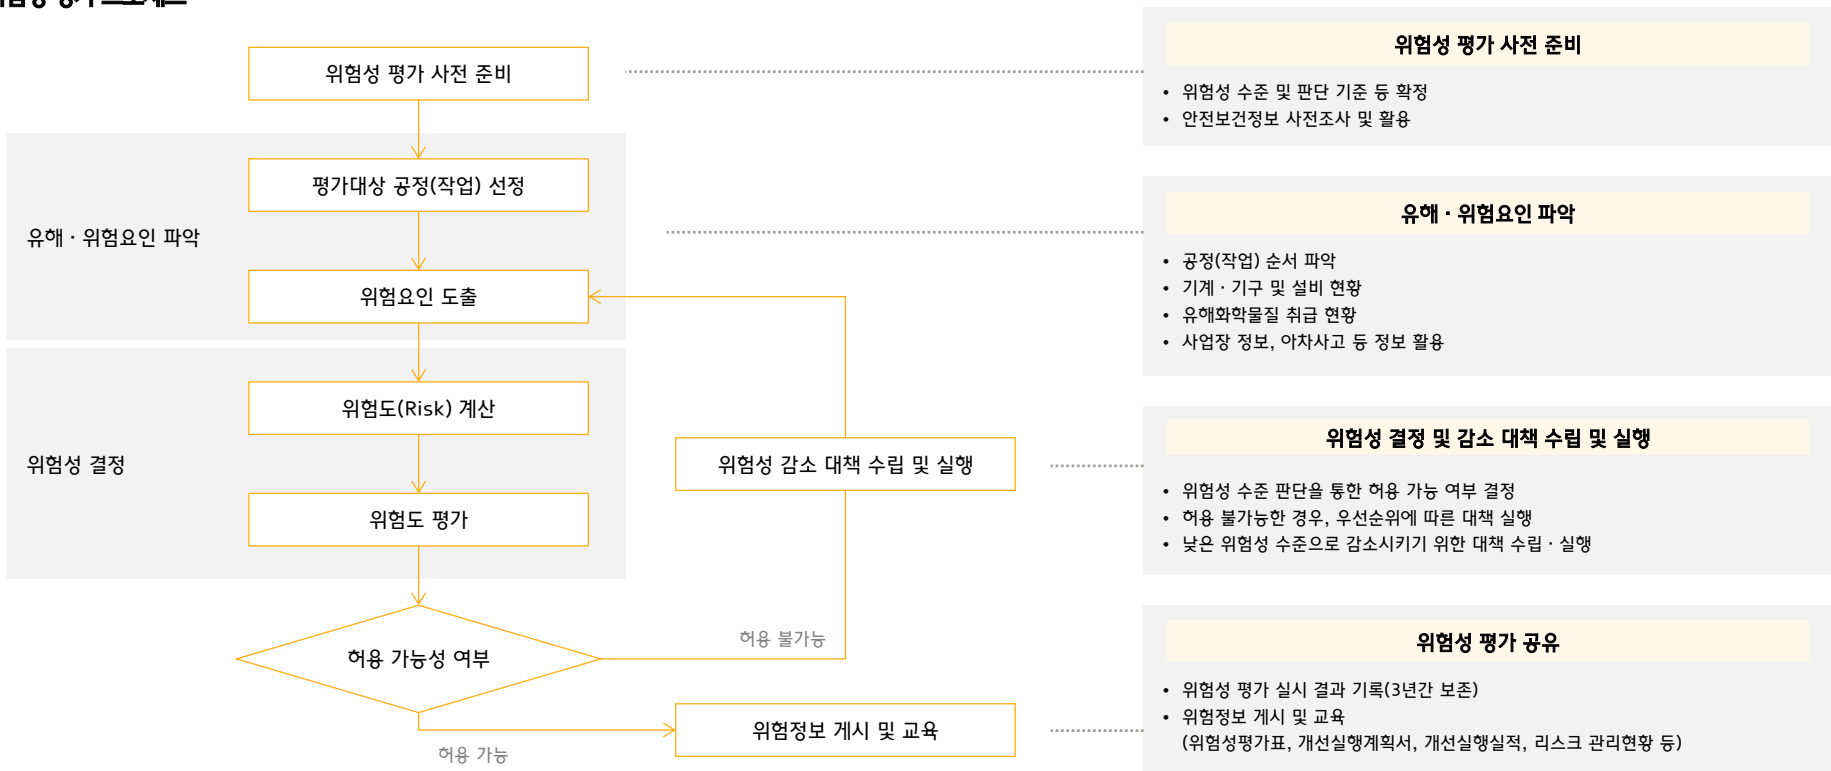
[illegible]

위험성 평가 사전 준비

평가대상 공정(작업) 선정

유해 · 위험요인 파악

위험요인 도출

위험도(Risk) 계산

위험성 결정

위험성 감소 대책 수립 및 실행

위험도 평가

허용 불가능

허용 가능성 여부

위험정보 게시 및 교육

허용 가능

위험성 평가 사전 준비

• 위험성 수준 및 판단 기준 등 확정
• 안전보건정보 사전조사 및 활용

유해 · 위험요인 파악

• 공정(작업) 순서 파악
• 기계 · 기구 및 설비 현황
• 유해화학물질 취급 현황
• 사업장 정보, 아차사고 등 정보 활용

위험성 결정 및 감소 대책 수립 및 실행

• 위험성 수준 판단을 통한 허용 가능 여부 결정
• 허용 불가능한 경우, 우선순위에 따른 대책 실행
• 낮은 위험성 수준으로 감소시키기 위한 대책 수립 · 실행

위험성 평가 공유

• 위험성 평가 실시 결과 기록(3년간 보존)
• 위험정보 게시 및 교육
(위험성평가표, 개선실행계획서, 개선실행실적, 리스크 관리현황 등)